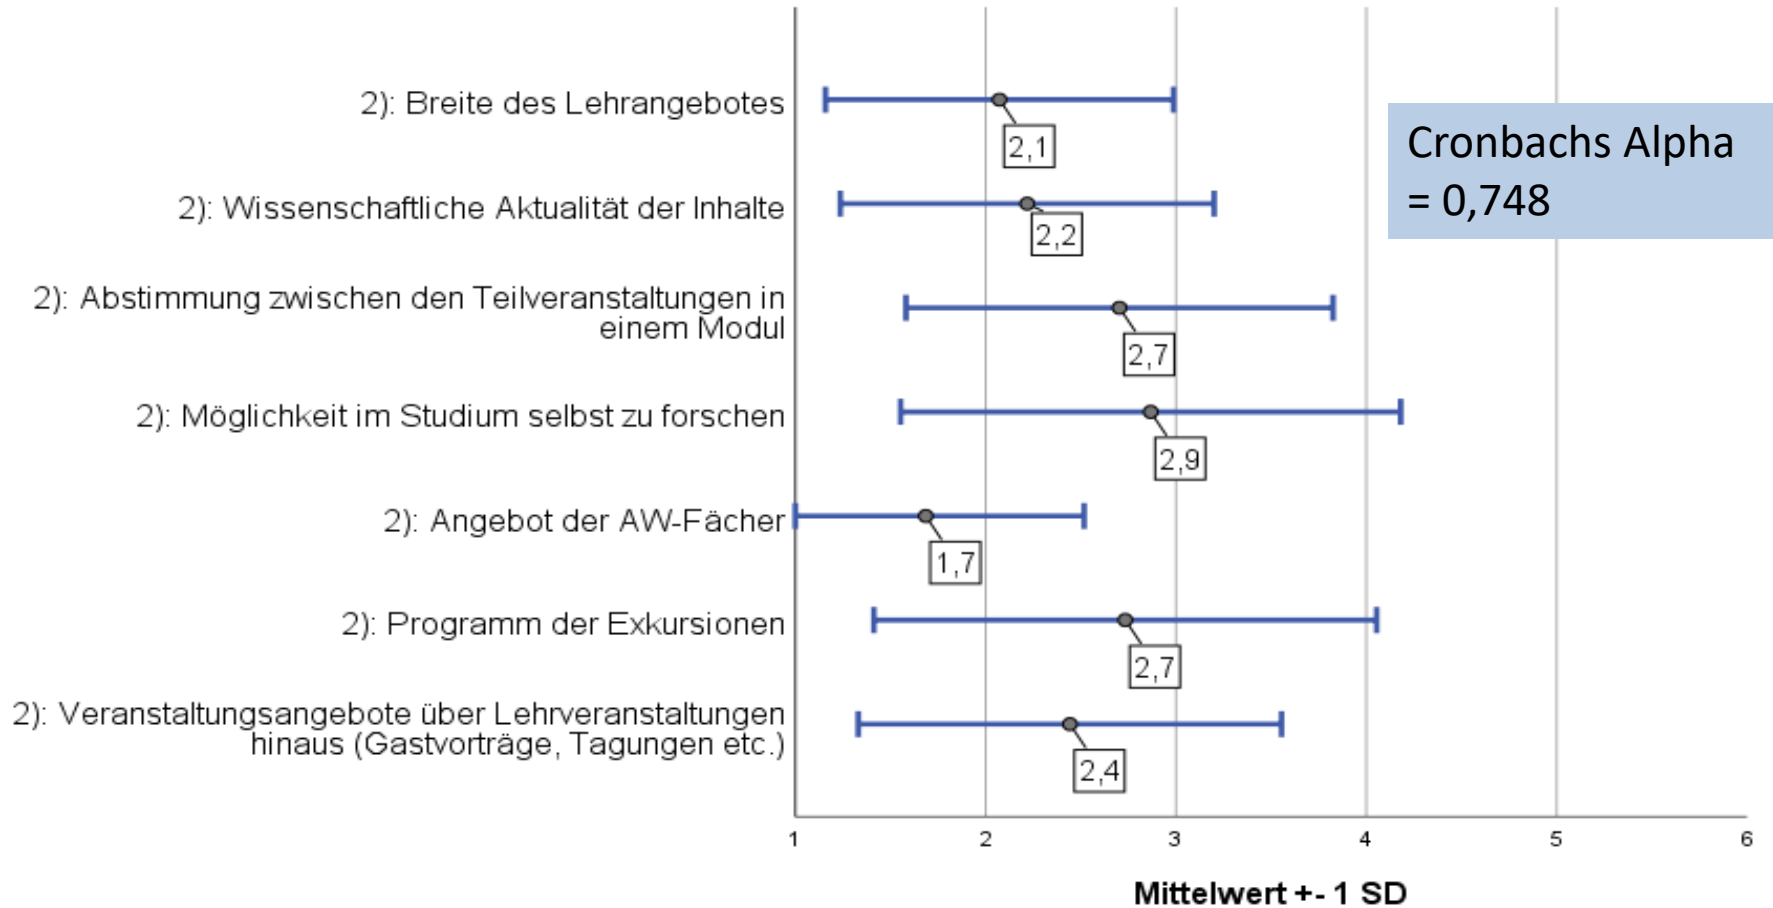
2): Breite des Lehrangebotes

2,1

2): Wissenschaftliche Aktualität der Inhalte

2,2

2): Abstimmung zwischen den Teilveranstaltungen in einem Modul

2,7

2): Möglichkeit im Studium selbst zu forschen

2,9

2): Angebot der AW-Fächer

1,7

2): Programm der Exkursionen

2,7

2): Veranstaltungsangebote über Lehrveranstaltungen hinaus (Gastvorträge, Tagungen etc.)

2,4

Cronbachs Alpha = 0,748

1 2 3 4 5 6

Mittelwert +- 1 SD